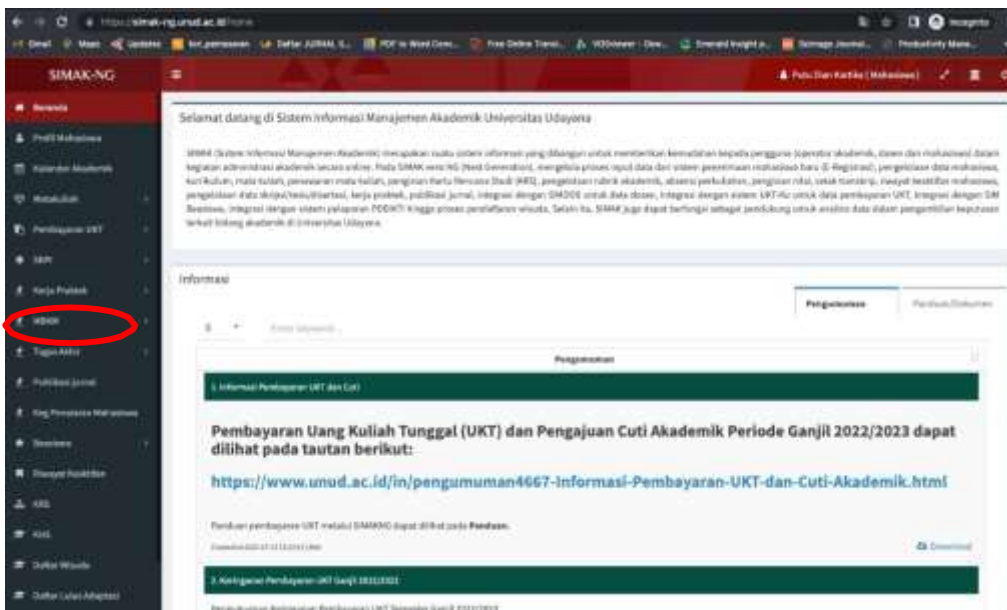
https://simak-ng.unud.ac.id/home

SIMAK-NG

Putu Dian Kartika (Mahasiswa)

Beranda
Profil Mahasiswa
Kalender Akademik
Matakuliah
Pembayaran UKT
SKPI
Kerja Praktek
MBKM
Tugas Akhir
Publikasi Jurnal
Reg Penelitian Mahasiswa
Beasiswa
Riwayat Kelulusan
KRS
KHS
Daftar Wisuda
Daftar Lulus Adaptasi

Selamat datang di Sistem Informasi Manajemen Akademik Universitas Udayana

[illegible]

Informasi

Pengumuman

Panduan/Dokumen

Pengumuman

1. Informasi Pembayaran UKT dan Cuti

Pembayaran Uang Kuliah Tunggal (UKT) dan Pengajuan Cuti Akademik Periode Ganjil 2022/2023 dapat dilihat pada tautan berikut:

https://www.unud.ac.id/in/pengumuman4667-Informasi-Pembayaran-UKT-dan-Cuti-Akademik.html

Panduan pembayaran UKT melalui SIMAKNG dapat dilihat pada Panduan.

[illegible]

Download

2. Keringanan Pembayaran UKT Ganjil 2022/2023

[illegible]